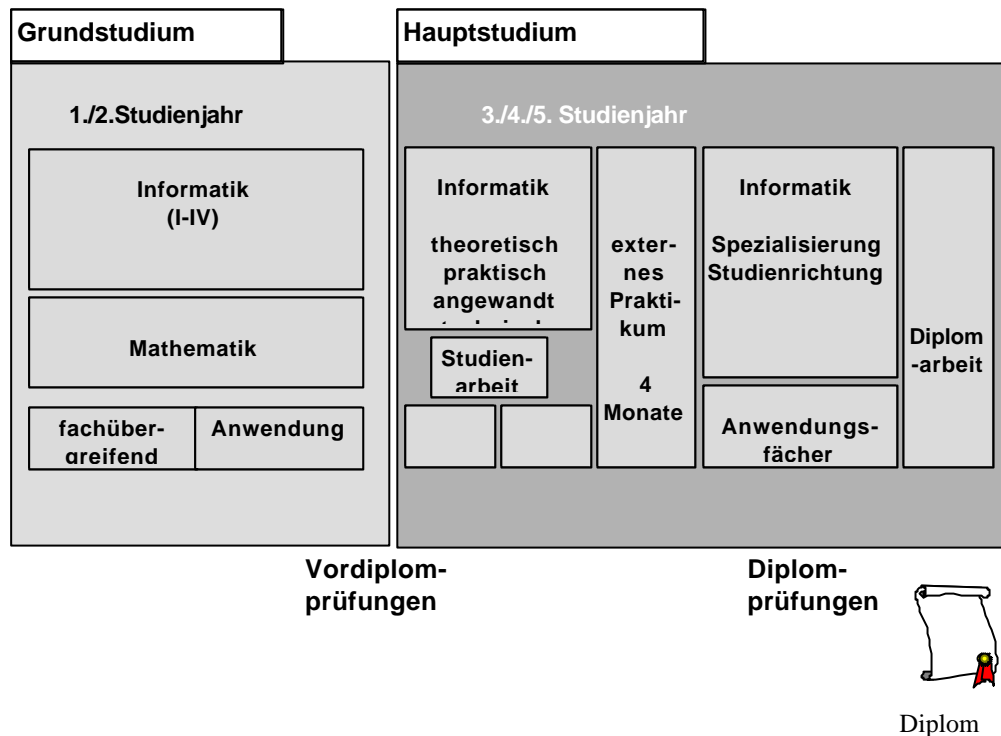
Grundstudium

1./2.Studienjahr

Informatik
(I-IV)

Mathematik

fachübergreifend

Anwendung

Hauptstudium

3./4./5. Studienjahr

Informatik

theoretisch
praktisch
angewandt
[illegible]

Studienarbeit

externes Praktikum

4 Monate

Informatik

Spezialisierung
Studienrichtung

Anwendungsfächer

Diplom-arbeit

Vordiplomprüfungen

Diplomprüfungen

Diplom